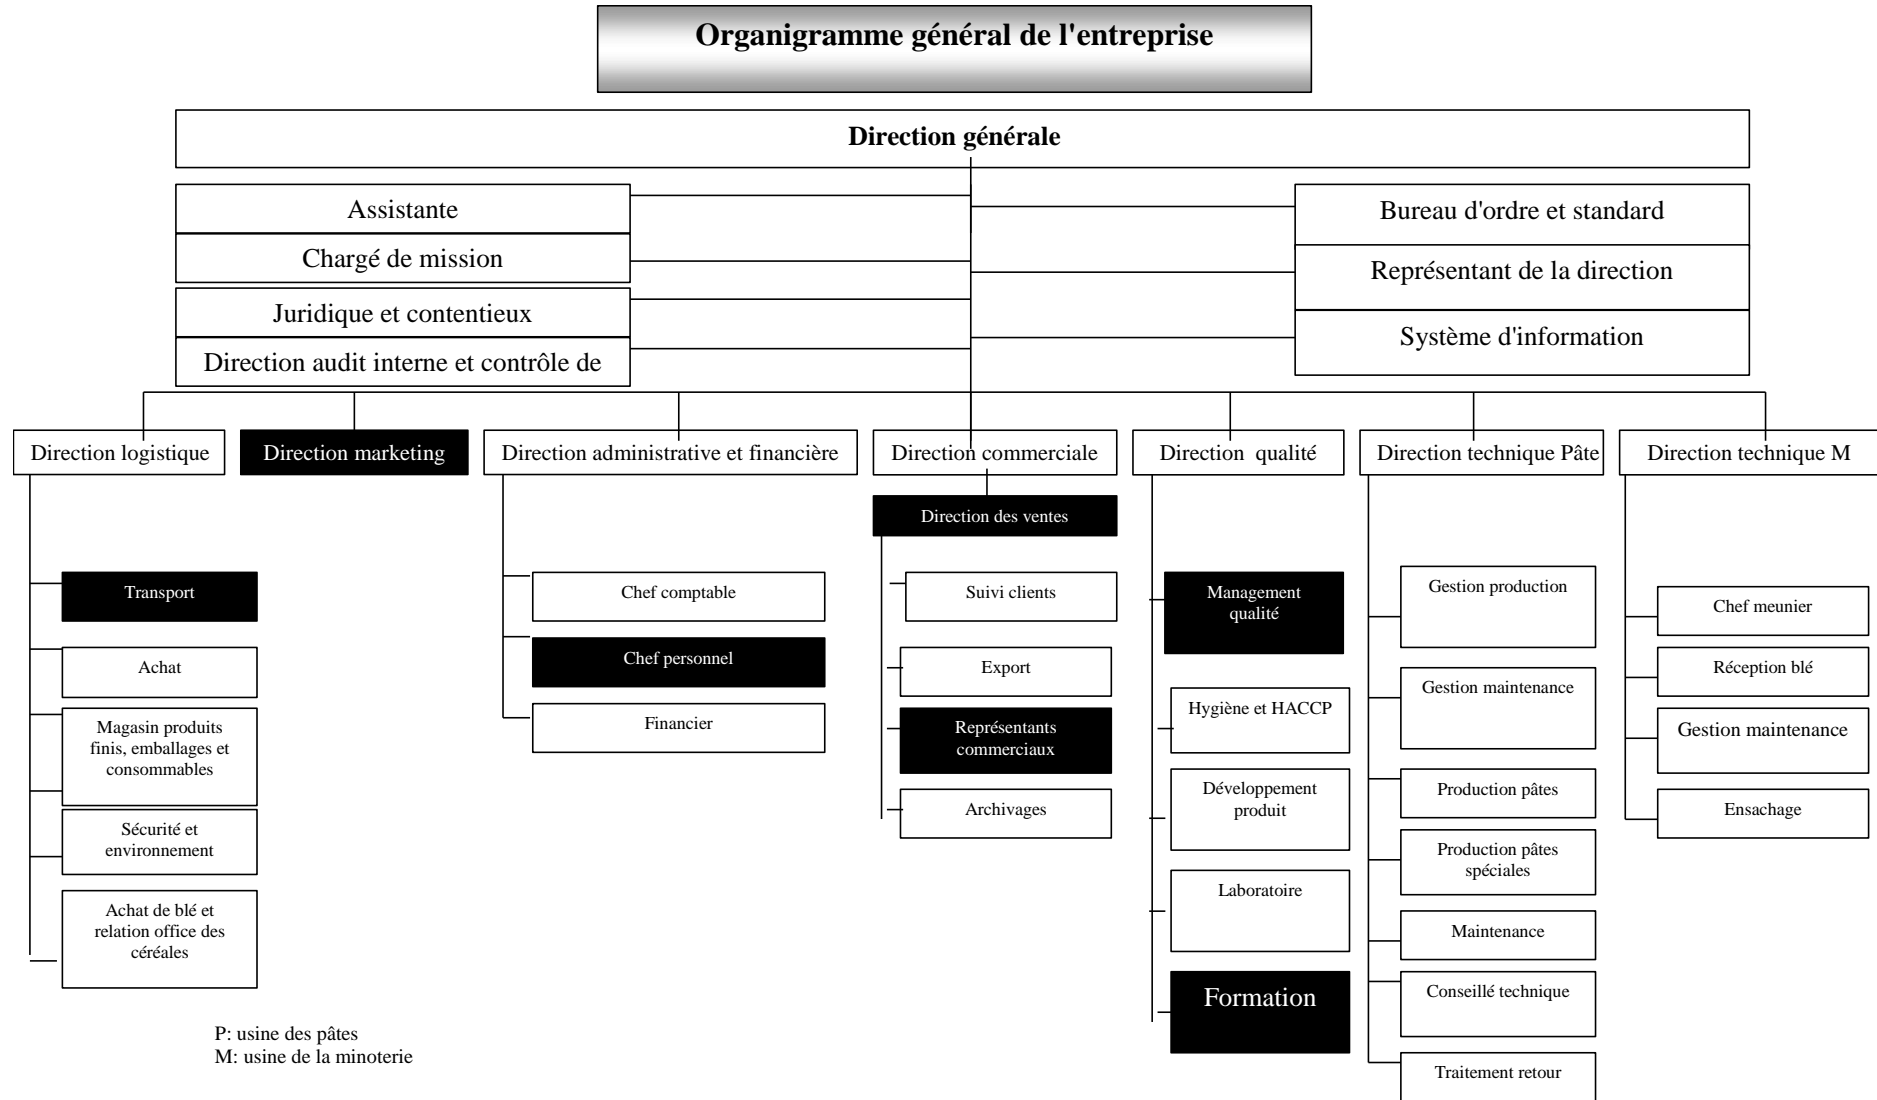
Organigramme général de l'entreprise

Direction générale

Assistante

Chargé de mission

Juridique et contentieux

Direction audit interne et contrôle de

Bureau d'ordre et standard

Représentant de la direction

Système d'information

Direction logistique

Direction marketing

Direction administrative et financière

Direction commerciale

Direction qualité

Direction technique Pâte

Direction technique M

Transport

Achat

Magasin produits finis, emballages et consommables

Sécurité et environnement

Achat de blé et relation office des céréales

Chef comptable

Chef personnel

Financier

Direction des ventes

Suivi clients

Export

Représentants commerciaux

Archivages

Management qualité

Hygiène et HACCP

Développement produit

Laboratoire

Formation

Gestion production

Gestion maintenance

Production pâtes

Production pâtes spéciales

Maintenance

Conseillé technique

Traitement retour

Chef meunier

Réception blé

Gestion maintenance

Ensachage

P: usine des pâtes
M: usine de la minoterie